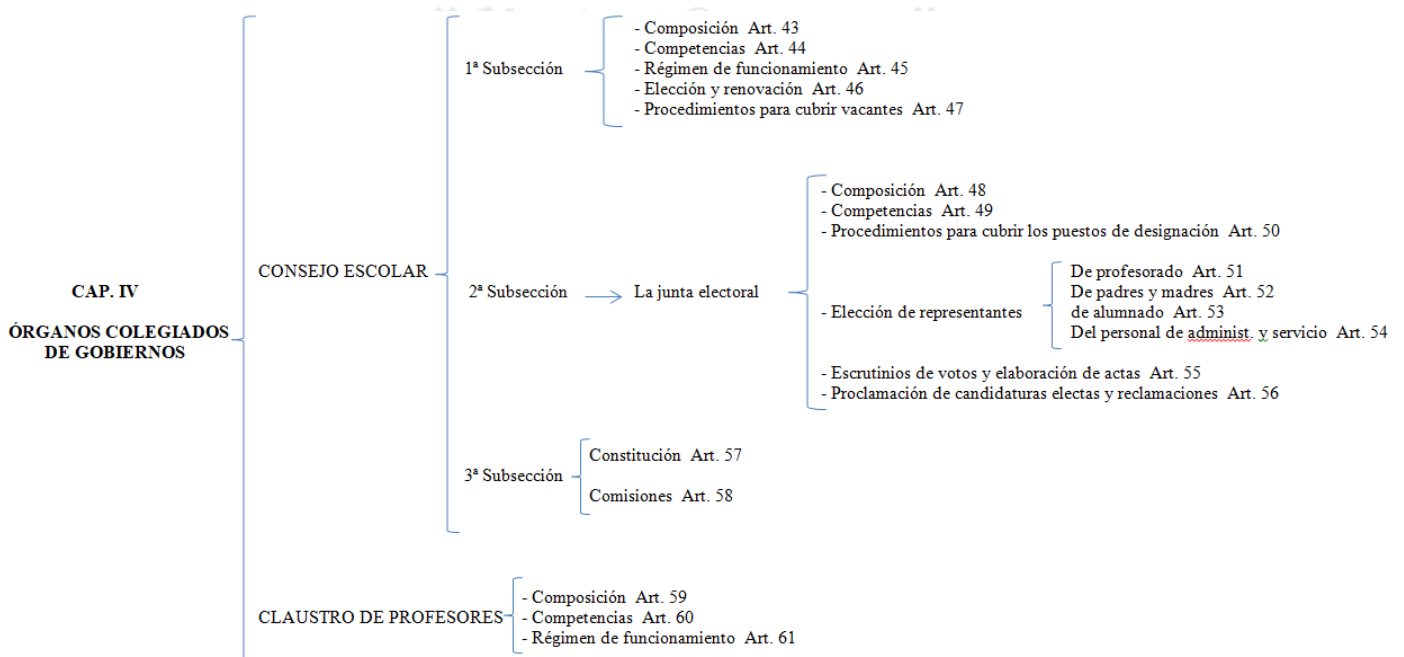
CAP. IV

ÓRGANOS COLEGIADOS DE GOBIERNOS

CONSEJO ESCOLAR

1ª Subsección

- Composición Art. 43
- Competencias Art. 44
- Régimen de funcionamiento Art. 45
- Elección y renovación Art. 46
- Procedimientos para cubrir vacantes Art. 47

2ª Subsección

La junta electoral

- Composición Art. 48
- Competencias Art. 49
- Procedimientos para cubrir los puestos de designación Art. 50

- Elección de representantes

De profesorado Art. 51
De padres y madres Art. 52
de alumnado Art. 53
Del personal de administ. y servicio Art. 54

- Escrutinios de votos y elaboración de actas Art. 55
- Proclamación de candidaturas electas y reclamaciones Art. 56

3ª Subsección

Constitución Art. 57

Comisiones Art. 58

CLAUSTRO DE PROFESORES

- Composición Art. 59
- Competencias Art. 60
- Régimen de funcionamiento Art. 61